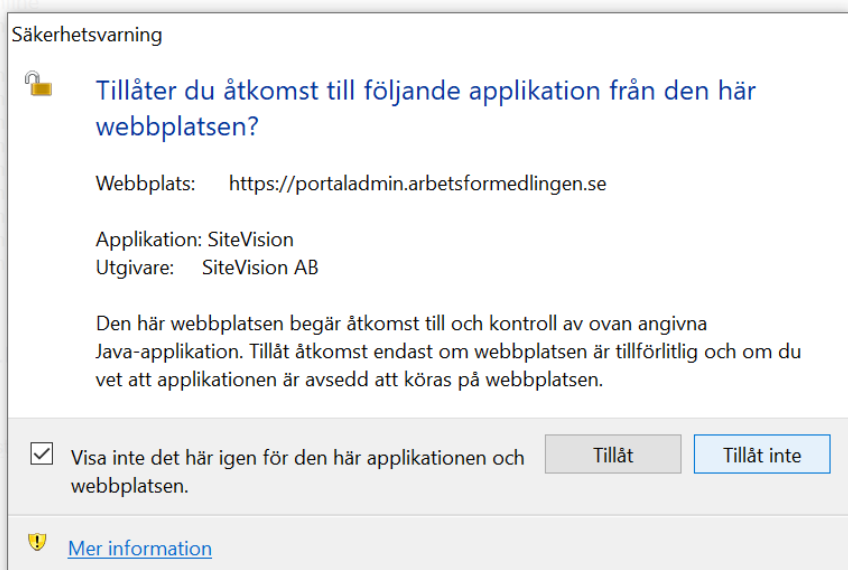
Säkerhetsvarning

Tillåter du åtkomst till följande applikation från den här webbplatsen?

Webbplats: https://portaladmin.arbetsformedlingen.se

Applikation: SiteVision
Utgivare: SiteVision AB

Den här webbplatsen begär åtkomst till och kontroll av ovan angivna Java-applikation. Tillåt åtkomst endast om webbplatsen är tillförlitlig och om du vet att applikationen är avsedd att köras på webbplatsen.

Visa inte det här igen för den här applikationen och webbplatsen.

Tillåt

Tillåt inte

Mer information